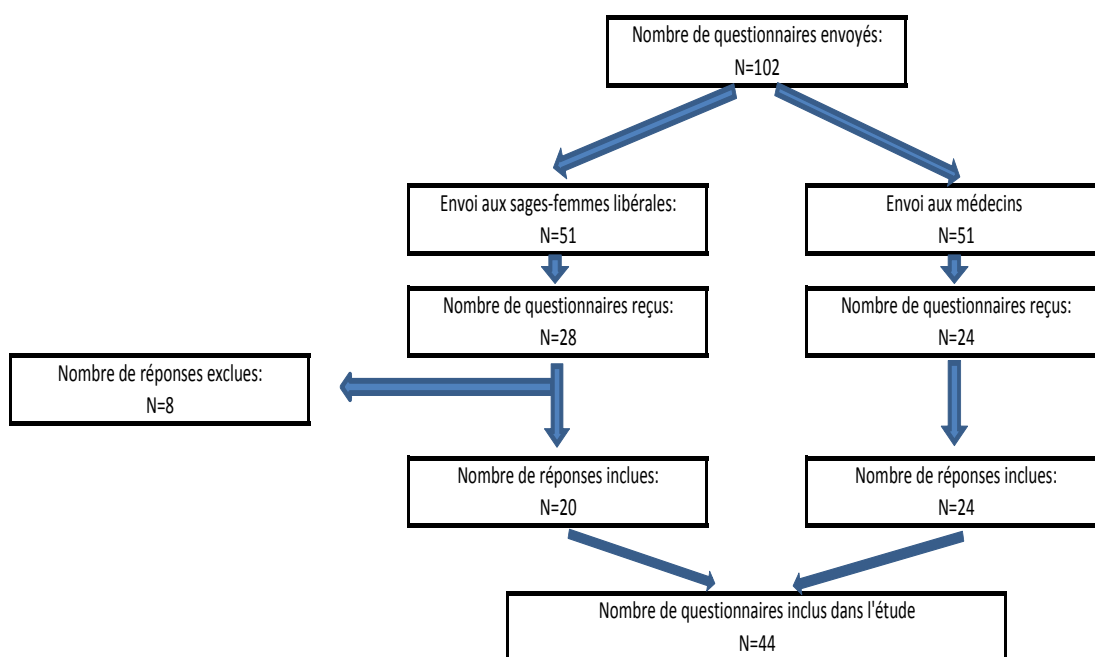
Nombre de questionnaires envoyés:
N=102

Envoi aux sages-femmes libérales:
N=51

Envoi aux médecins
N=51

Nombre de questionnaires reçus:
N=28

Nombre de questionnaires reçus:
N=24

Nombre de réponses exclues:
N=8

Nombre de réponses inclues:
N=20

Nombre de réponses inclues:
N=24

Nombre de questionnaires inclus dans l'étude
N=44